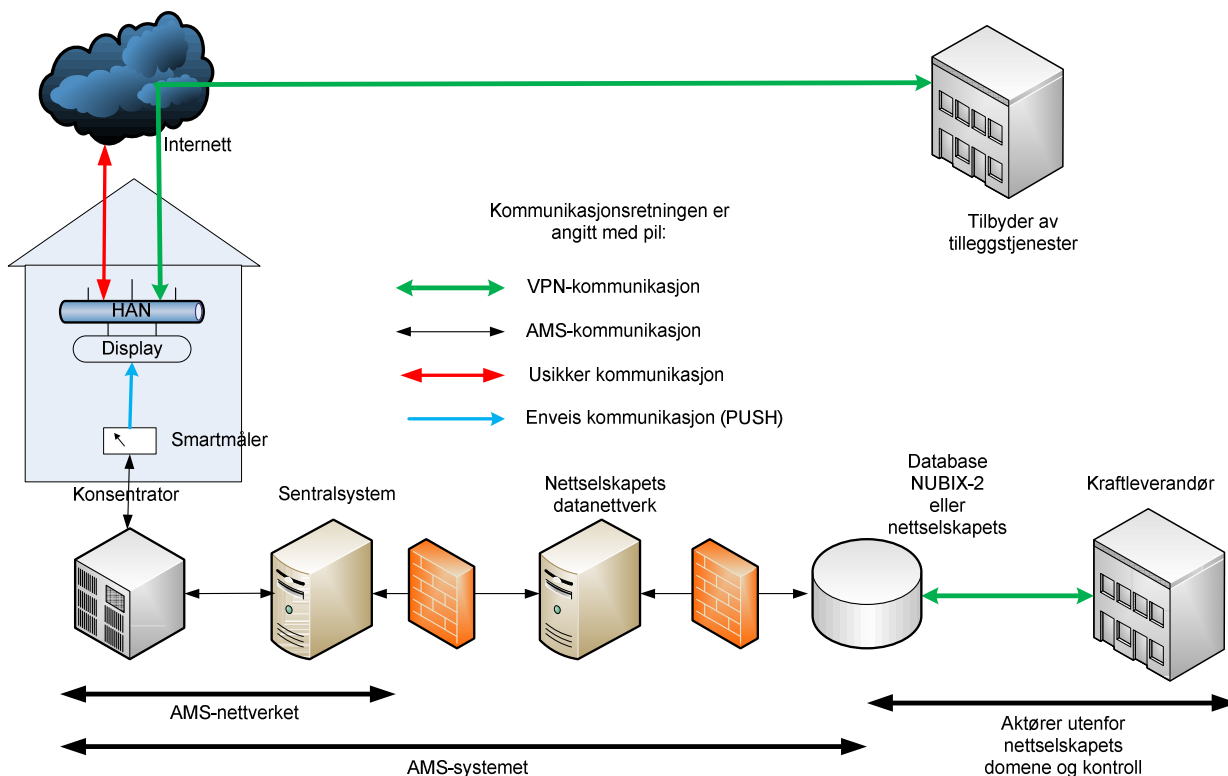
Internett

Tilbyder av tilleggstjenester

Kommunikasjonsretningen er angitt med pil:

VPN-kommunikasjon

AMS-kommunikasjon

Usikker kommunikasjon

Enveis kommunikasjon (PUSH)

HAN

Display

Smartmåler

Konsentrator

Sentralsystem

Nettselskapets datanettverk

Database NUBIX-2 eller nettselskapets

Kraftleverandør

AMS-nettverket

AMS-systemet

Aktører utenfor nettselskapets domene og kontroll